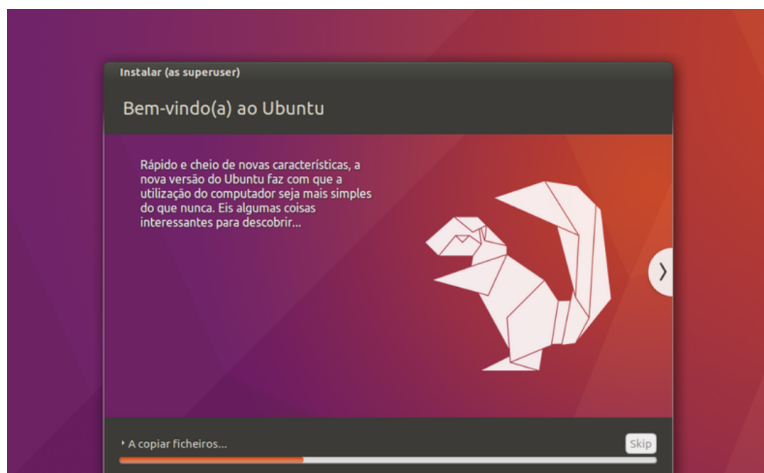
Instalar (as superuser)

Bem-vindo(a) ao Ubuntu

Rápido e cheio de novas características, a nova versão do Ubuntu faz com que a utilização do computador seja mais simples do que nunca. Eis algumas coisas interessantes para descobrir...

A copiar ficheiros...

Skip